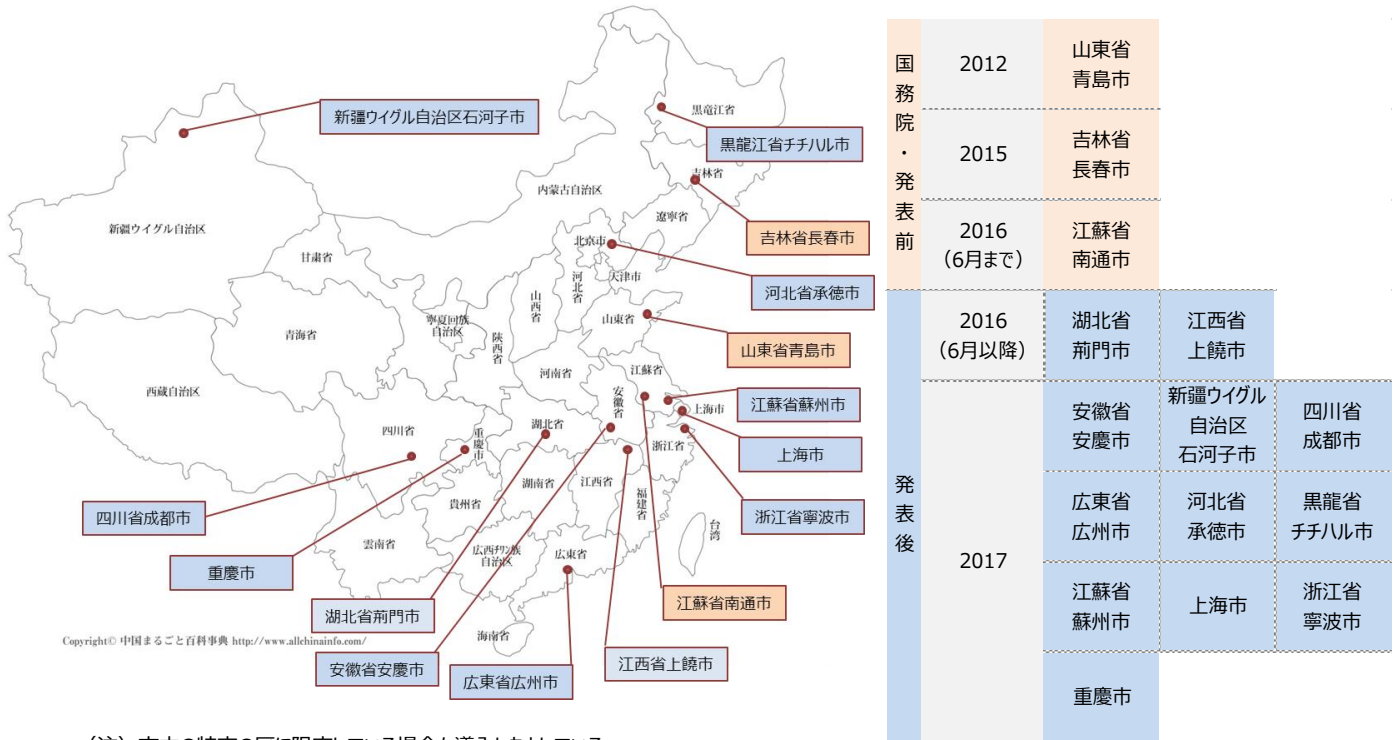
黒竜江省

新疆ウイグル自治区石河子市

黒龍江省チチハル市

吉林省

内蒙古自治区

新疆ウイグル自治区

遼寧省

吉林省長春市

北京市

甘粛省

天津市

河北省承徳市

河北省

山西省

寧夏回族自治区

山東省

青海省

陝西省

山東省青島市

江蘇省

河南省

西蔵自治区

安徽省

江蘇省蘇州市

上海市

湖北省

四川省

重慶市

上海市

浙江省

湖南省

江西省

浙江省寧波市

貴州省

福建省

台湾

四川省成都市

雲南省

広西チワン族自治区

広東省

重慶市

湖北省荊門市

江蘇省南通市

海南省

Copyright© 中国まるごと百科事典 http://www.allchinainfo.com/

安徽省安慶市

広東省広州市

江西省上饒市

（注）市内の特定の区に限定している場合も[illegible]

| 国務院・発表前 | 2012 | 山東省青島市 | | |
|---|---|---|---|---|
| | 2015 | 吉林省長春市 | | |
| | 2016（6月まで） | 江蘇省南通市 | | |
| 発表後 | 2016（6月以降） | 湖北省荊門市 | 江西省上饒市 | |
| | 2017 | 安徽省安慶市 | 新疆ウイグル自治区石河子市 | 四川省成都市 |
| | | 広東省広州市 | 河北省承徳市 | 黒龍省チチハル市 |
| | | 江蘇省蘇州市 | 上海市 | 浙江省寧波市 |
| | | 重慶市 | | |